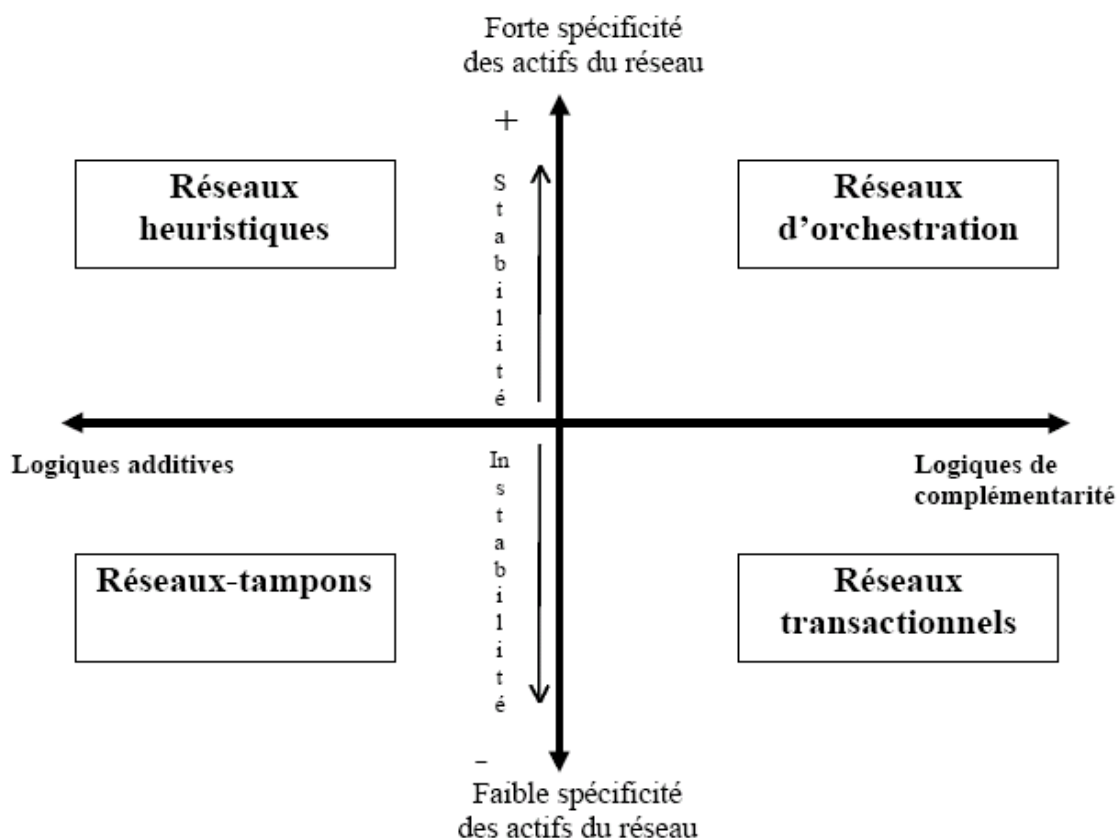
Forte spécificité des actifs du réseau

+

Réseaux heuristiques

Stabilité

Réseaux d'orchestration

Logiques additives

Logiques de complémentarité

Instabilité

Réseaux-tampons

Réseaux transactionnels

–

Faible spécificité des actifs du réseau